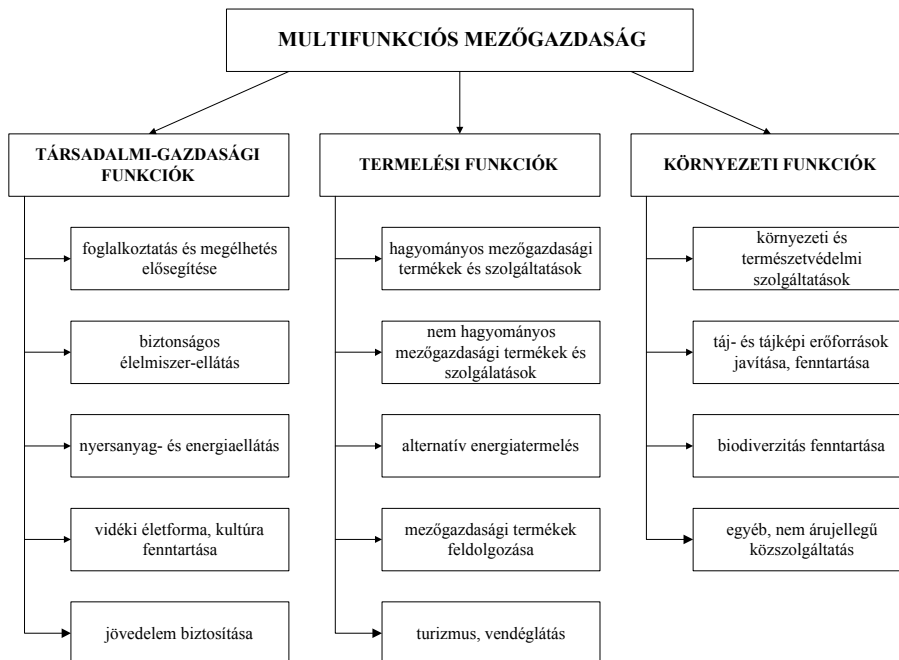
MULTIFUNKCIÓS MEZŐGAZDASÁG

TÁRSADALMI-GAZDASÁGI FUNKCIÓK

foglalkoztatás és megélhetés elősegítése

biztonságos élelmiszer-ellátás

nyersanyag- és energiaellátás

vidéki életforma, kultúra fenntartása

jövedelem biztosítása

TERMELÉSI FUNKCIÓK

hagyományos mezőgazdasági termékek és szolgáltatások

nem hagyományos mezőgazdasági termékek és szolgálatások

alternatív energiatermelés

mezőgazdasági termékek feldolgozása

turizmus, vendéglátás

KÖRNYEZETI FUNKCIÓK

környezeti és természetvédelmi szolgáltatások

táj- és tájképi erőforrások javítása, fenntartása

biodiverzitás fenntartása

egyéb, nem árujellegű közszolgáltatás